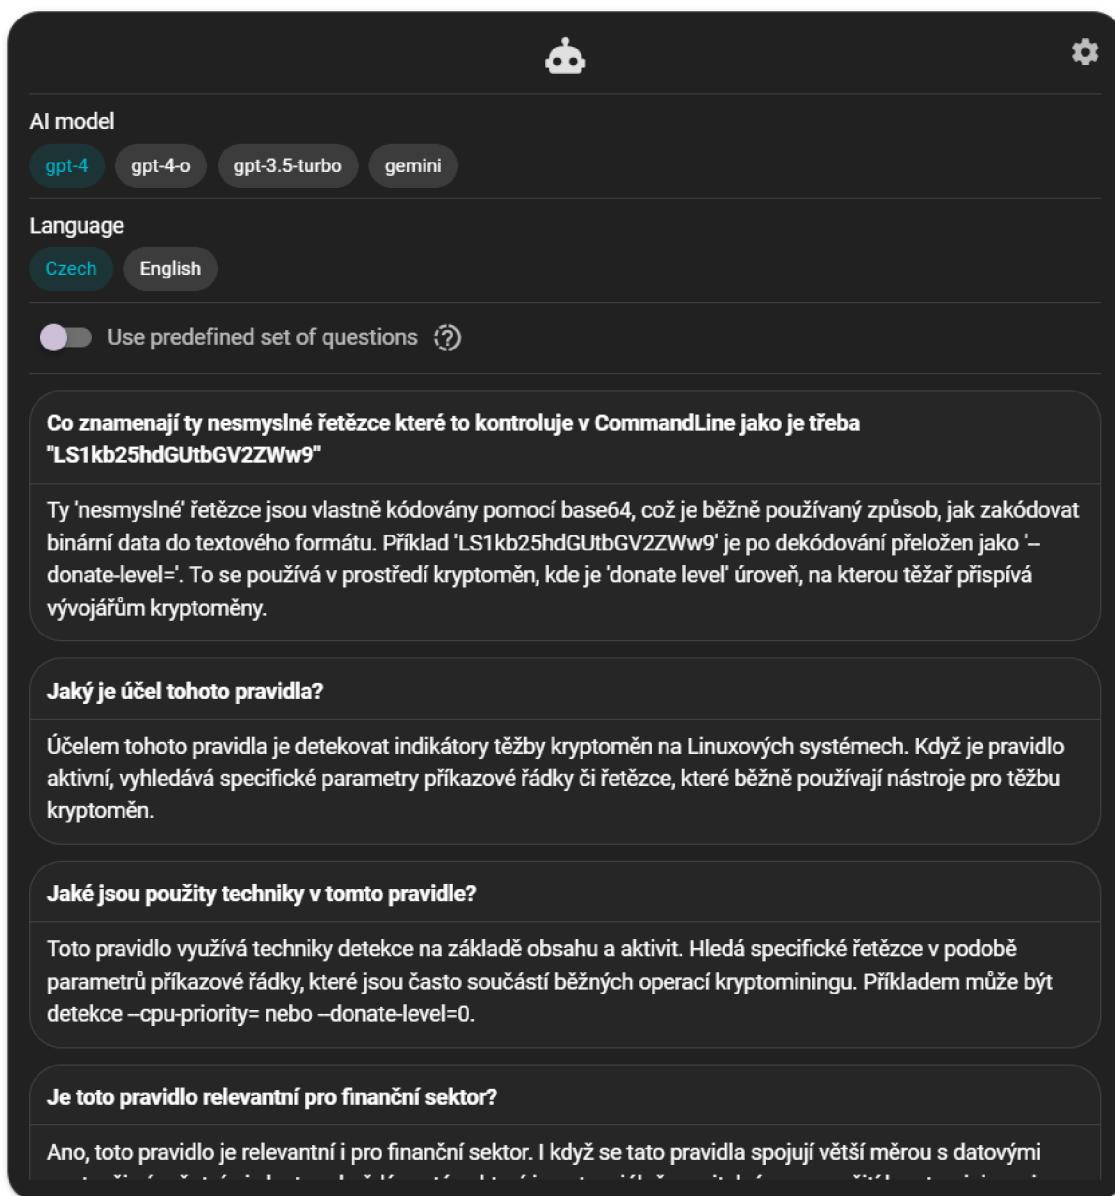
AI model

gpt-4 gpt-4-o gpt-3.5-turbo gemini

Language

Czech English

Use predefined set of questions

Co znamenají ty nesmyslné řetězce které to kontroluje v CommandLine jako je třeba "LS1kb25hdGUtbGV2ZWw9"

Ty 'nesmyslné' řetězce jsou vlastně kódovány pomocí base64, což je běžně používaný způsob, jak zakódovat binární data do textového formátu. Příklad 'LS1kb25hdGUtbGV2ZWw9' je po dekódování přeložen jako '--donate-level='. To se používá v prostředí kryptoměn, kde je 'donate level' úroveň, na kterou těžař přispívá vývojářům kryptoměny.

Jaký je účel tohoto pravidla?

Účelem tohoto pravidla je detekovat indikátory těžby kryptoměn na Linuxových systémech. Když je pravidlo aktivní, vyhledává specifické parametry příkazové řádky či řetězce, které běžně používají nástroje pro těžbu kryptoměn.

Jaké jsou použity techniky v tomto pravidle?

Toto pravidlo využívá techniky detekce na základě obsahu a aktivit. Hledá specifické řetězce v podobě parametrů příkazové řádky, které jsou často součástí běžných operací kryptominingu. Příkladem může být detekce --cpu-priority= nebo --donate-level=0.

Je toto pravidlo relevantní pro finanční sektor?

Ano, toto pravidlo je relevantní i pro finanční sektor. I když se tato pravidla spojují větší měrou s datovými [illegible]